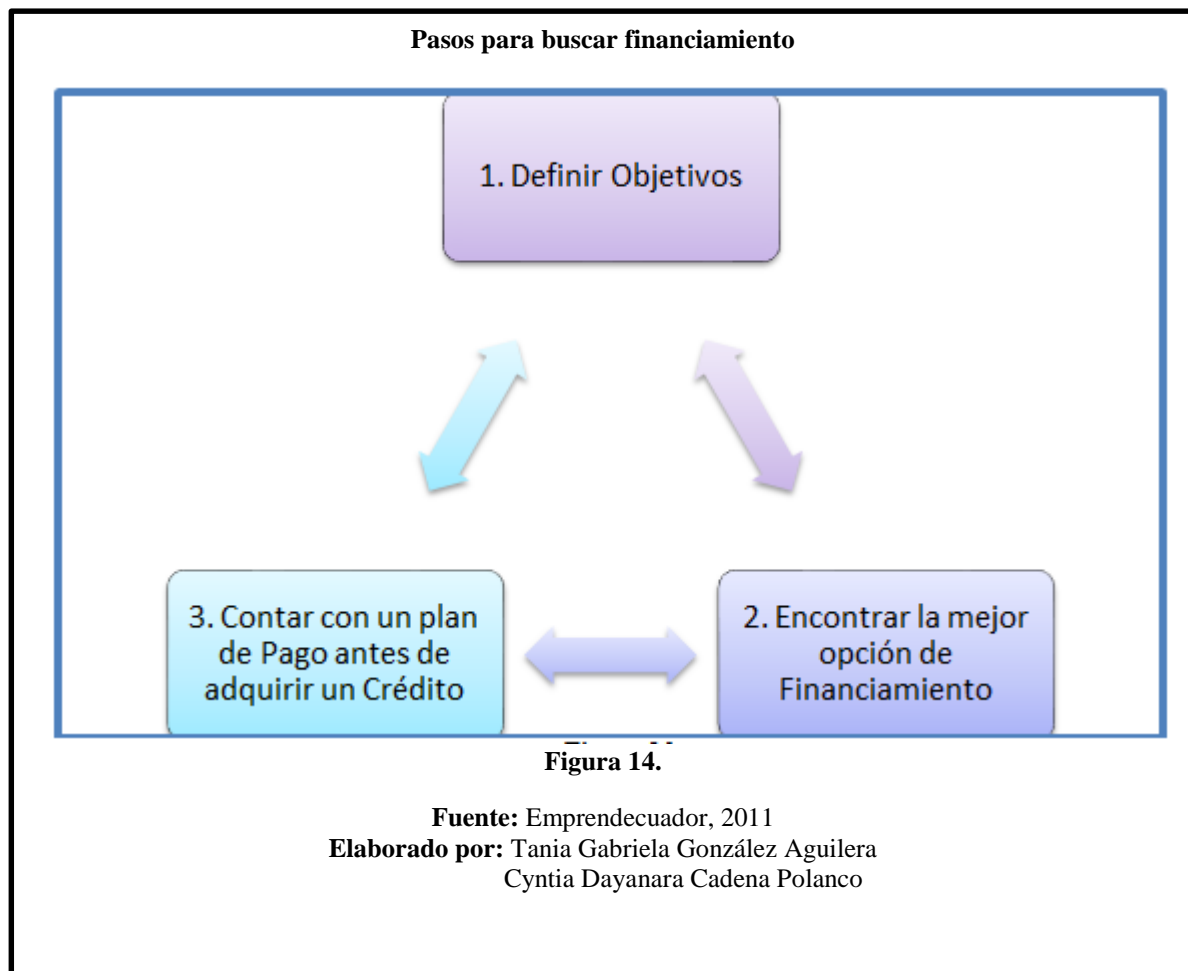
**Pasos para buscar financiamiento**

1. Definir Objetivos

3. Contar con un plan de Pago antes de adquirir un Crédito

2. Encontrar la mejor opción de Financiamiento

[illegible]

**Figura 14.**

**Fuente:** Emprendecuador, 2011
**Elaborado por:** Tania Gabriela González Aguilera
Cyntia Dayanara Cadena Polanco